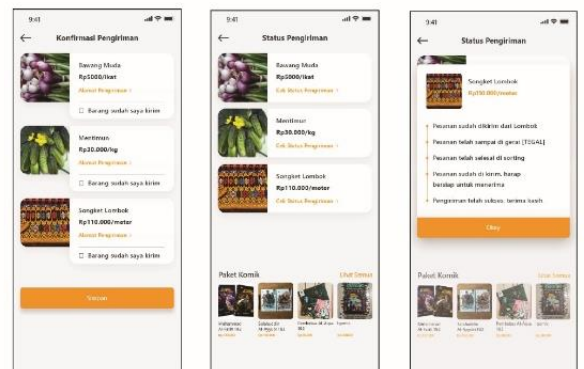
9:41

Konfirmasi Pengiriman

Bawang Muda
Rp5000/ikat
Alamat Pengiriman >
Barang sudah saya kirim

Mentimun
Rp30.000/kg
Alamat Pengiriman >
Barang sudah saya kirim

Songket Lombok
Rp110.000/meter
Alamat Pengiriman >
Barang sudah saya kirim

Simpan

9:41

Status Pengiriman

Bawang Muda
Rp5000/ikat
Cek Status Pengiriman >

Mentimun
Rp30.000/kg
Cek Status Pengiriman >

Songket Lombok
Rp110.000/meter
Cek Status Pengiriman >

Paket Komik
Lihat Semua

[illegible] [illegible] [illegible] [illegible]

9:41

Status Pengiriman

Songket Lombok
Rp110.000/meter

Pesanan sudah dikirim dari Lombok
Pesanan telah sampai di gerai [TEGAL]
Pesanan telah selesai di sorting
Pesanan sudah di kirim, harap bersiap untuk menerima
Pengiriman telah sukses, terima kasih

Okay

Paket Komik
Lihat Semua

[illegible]